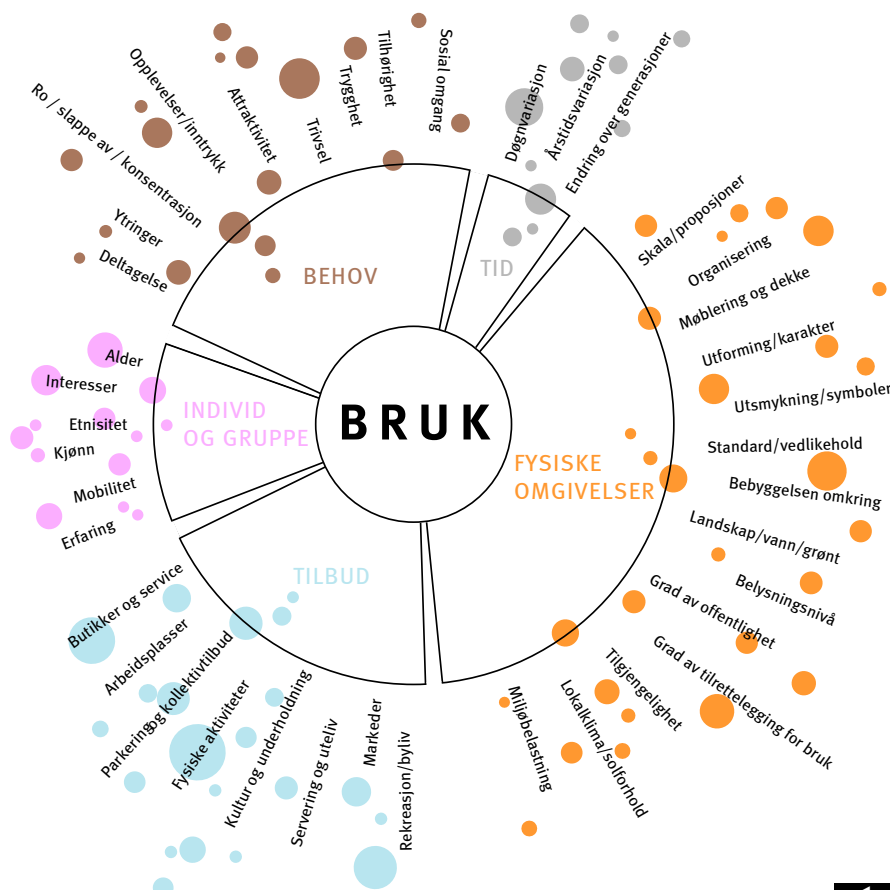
BRUK

BEHOV

Ro / slappe av / konsentrasjon
Opplevelser/inntrykk
Attraktivitet
Trivsel
Trygghet
Tilhørighet
Sosial omgang
Ytringer
Deltagelse

TID

Døgnvariasjon
Årstidsvariasjon
Endring over generasjoner

FYSISKE OMGIVELSER

Skala/proposjoner
Organisering
Møblering og dekke
Utforming/karakter
Utsmykning/symboler
Standard/vedlikehold
Bebyggelsen omkring
Landskap/vann/grønt
Belysningsnivå
Grad av offentlighet
Grad av tilrettelegging for bruk
Tilgjengelighet
Lokalklima/solforhold
Miljøbelastning

TILBUD

Butikker og service
Arbeidsplasser
Parkering og kollektivtilbud
Fysiske aktiviteter
Kultur og underholdning
Servering og uteliv
Markeder
Rekreasjon/byliv

INDIVID OG GRUPPE

Alder
Interesser
Etnisitet
Kjønn
Mobilitet
Erfaring